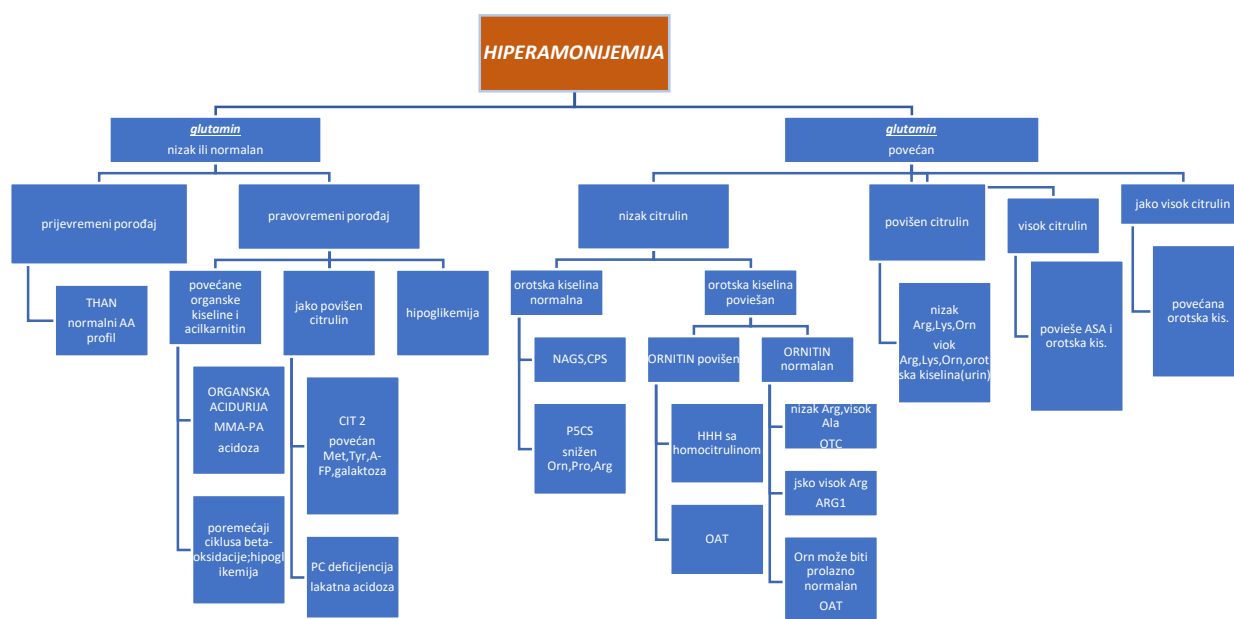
HIPERAMONIJEMIJA

glutamin
nizak ili normalan

prijevremeni porođaj

THAN
normalni AA profil

pravovremeni porođaj

povećane organske kiseline i acilkarnitin

ORGANSKA ACIDURIJA
MMA-PA
acidoza

poremećaji ciklusa beta-oksidacije;hipoglikemija

jako povišen citrulin

CIT 2
povećan Met,Tyr,A-FP,galaktoza

PC deficijencija
lakatna acidoza

hipoglikemija

glutamin
povećan

nizak citrulin

orotska kiselina normalna

NAGS,CPS

P5CS
snižen Orn,Pro,Arg

orotska kiselina poviešan

ORNITIN povišen

HHH sa homocitrulinom

OAT

ORNITIN normalan

nizak Arg,visok Ala
OTC

jsko visok Arg
ARG1

Orn može biti prolazno normalan
OAT

povišen citrulin

nizak Arg,Lys,Orn
viok Arg,Lys,Orn,orotska kiselina(urin)

visok citrulin

poviše ASA i orotska kis.

jako visok citrulin

povećana orotska kis.